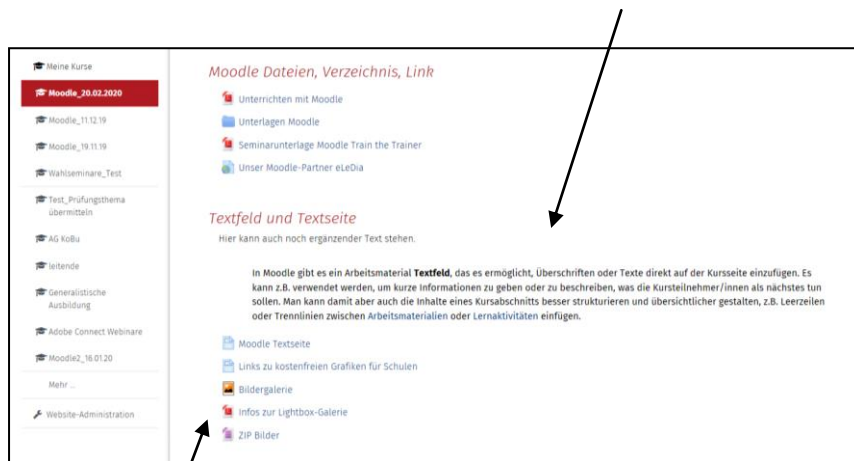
Meine Kurse

Moodle_20.02.2020

Moodle_11.12.19

Moodle_19.11.19

Wahlseminare_Test

Test_Prüfungsthema übermitteln

AG KoBu

leitende

Generalistische Ausbildung

Adobe Connect Webinare

Moodle2_16.01.20

Mehr ...

Website-Administration

Moodle Dateien, Verzeichnis, Link

Unterrichten mit Moodle

Unterlagen Moodle

Seminarunterlage Moodle Train the Trainer

Unser Moodle-Partner eLeDia

Textfeld und Textseite

Hier kann auch noch ergänzender Text stehen.

In Moodle gibt es ein Arbeitsmaterial **Textfeld**, das es ermöglicht, Überschriften oder Texte direkt auf der Kursseite einzufügen. Es kann z.B. verwendet werden, um kurze Informationen zu geben oder zu beschreiben, was die Kursteilnehmer/innen als nächstes tun sollen. Man kann damit aber auch die Inhalte eines Kursabschnitts besser strukturieren und übersichtlicher gestalten, z.B. Leerzeilen oder Trennlinien zwischen Arbeitsmaterialien oder Lernaktivitäten einfügen.

Moodle Textseite

Links zu kostenfreien Grafiken für Schulen

Bildergalerie

Infos zur Lightbox-Galerie

ZIP Bilder